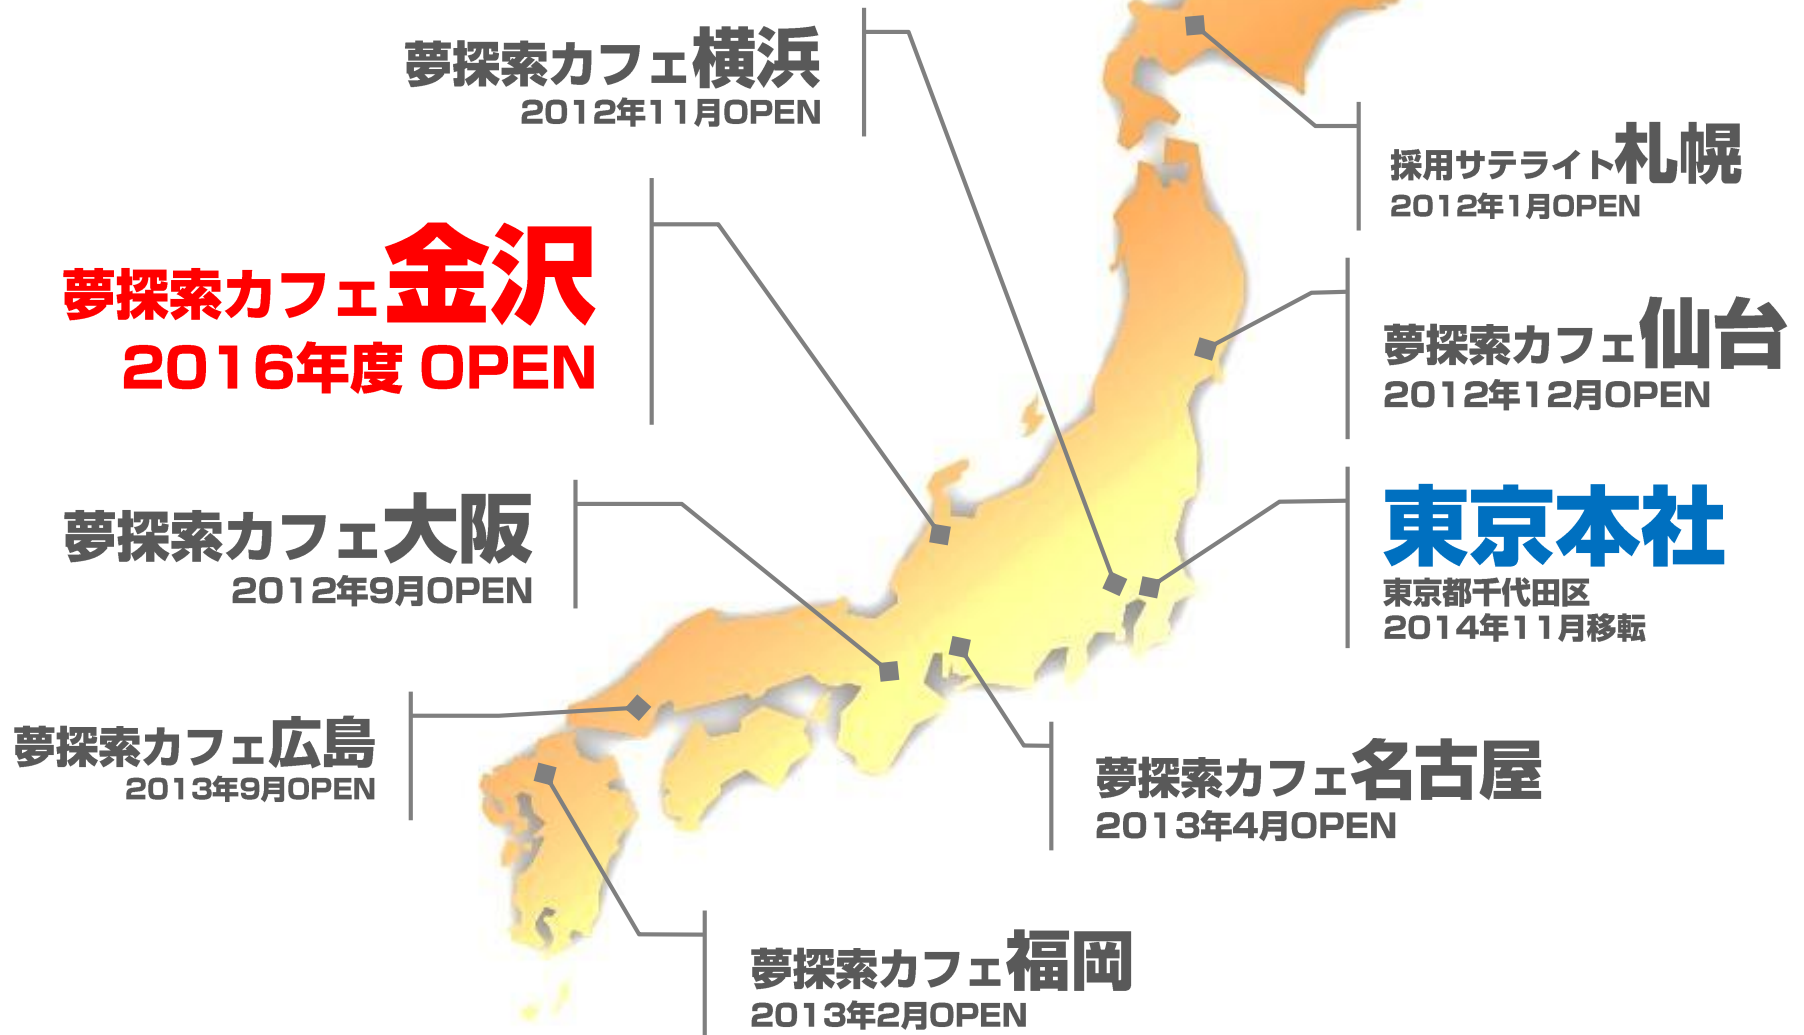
夢探索カフェ横浜
2012年11月OPEN

採用サテライト札幌
2012年1月OPEN

夢探索カフェ金沢
2016年度 OPEN

夢探索カフェ仙台
2012年12月OPEN

夢探索カフェ大阪
2012年9月OPEN

東京本社
東京都千代田区
2014年11月移転

夢探索カフェ広島
2013年9月OPEN

夢探索カフェ名古屋
2013年4月OPEN

夢探索カフェ福岡
2013年2月OPEN